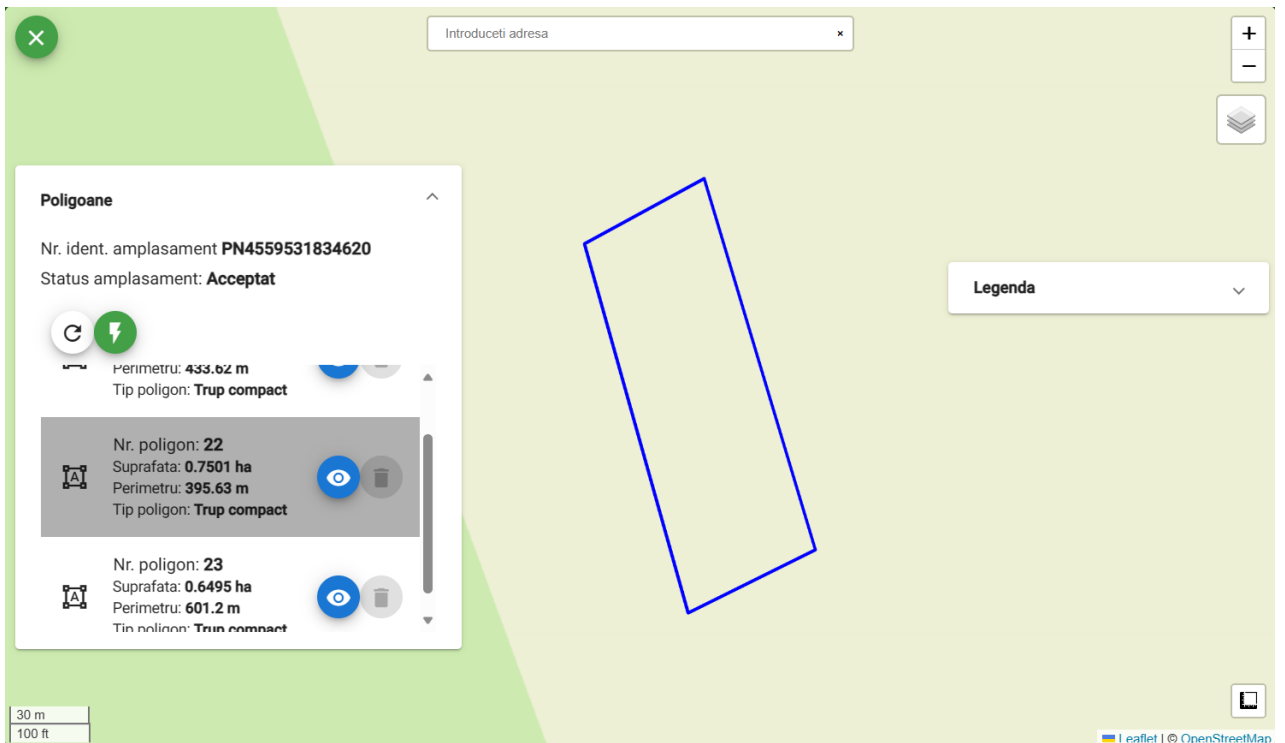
Introduceti adresa
×
+
−

Poligoane

Nr. ident. amplasament PN4559531834620
Status amplasament: Acceptat

Perimetru: 433.62 m
Tip poligon: Trup compact

Nr. poligon: 22
Suprafata: 0.7501 ha
Perimetru: 395.63 m
Tip poligon: Trup compact

Nr. poligon: 23
Suprafata: 0.6495 ha
Perimetru: 601.2 m
Tip poligon: Trup compact

Legenda

30 m
100 ft

Leaflet | © OpenStreetMap